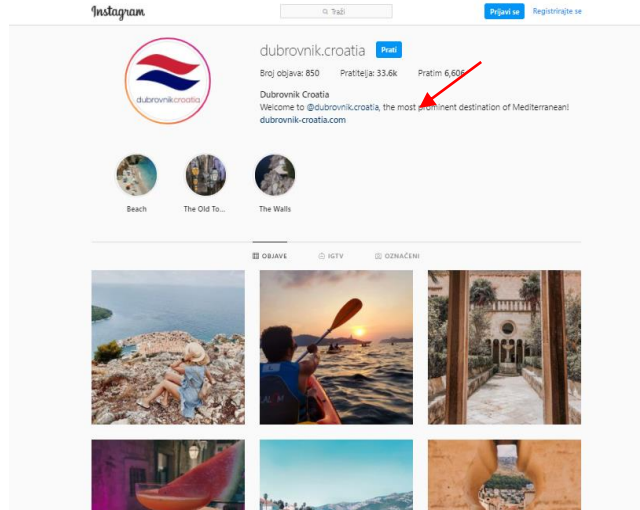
Instagram

Traži

Prijavi se

Registrirajte se

dubrovnikcroatia

dubrovnik.croatia

Prati

Broj objava: 850

Pratitelja: 33.6k

Pratim 6,606

Dubrovnik Croatia

Welcome to @dubrovnik.croatia, the most prominent destination of Mediterranean!

dubrovnik-croatia.com

Beach

The Old To...

The Walls

OBJAVE

IGTV

OZNAČENI